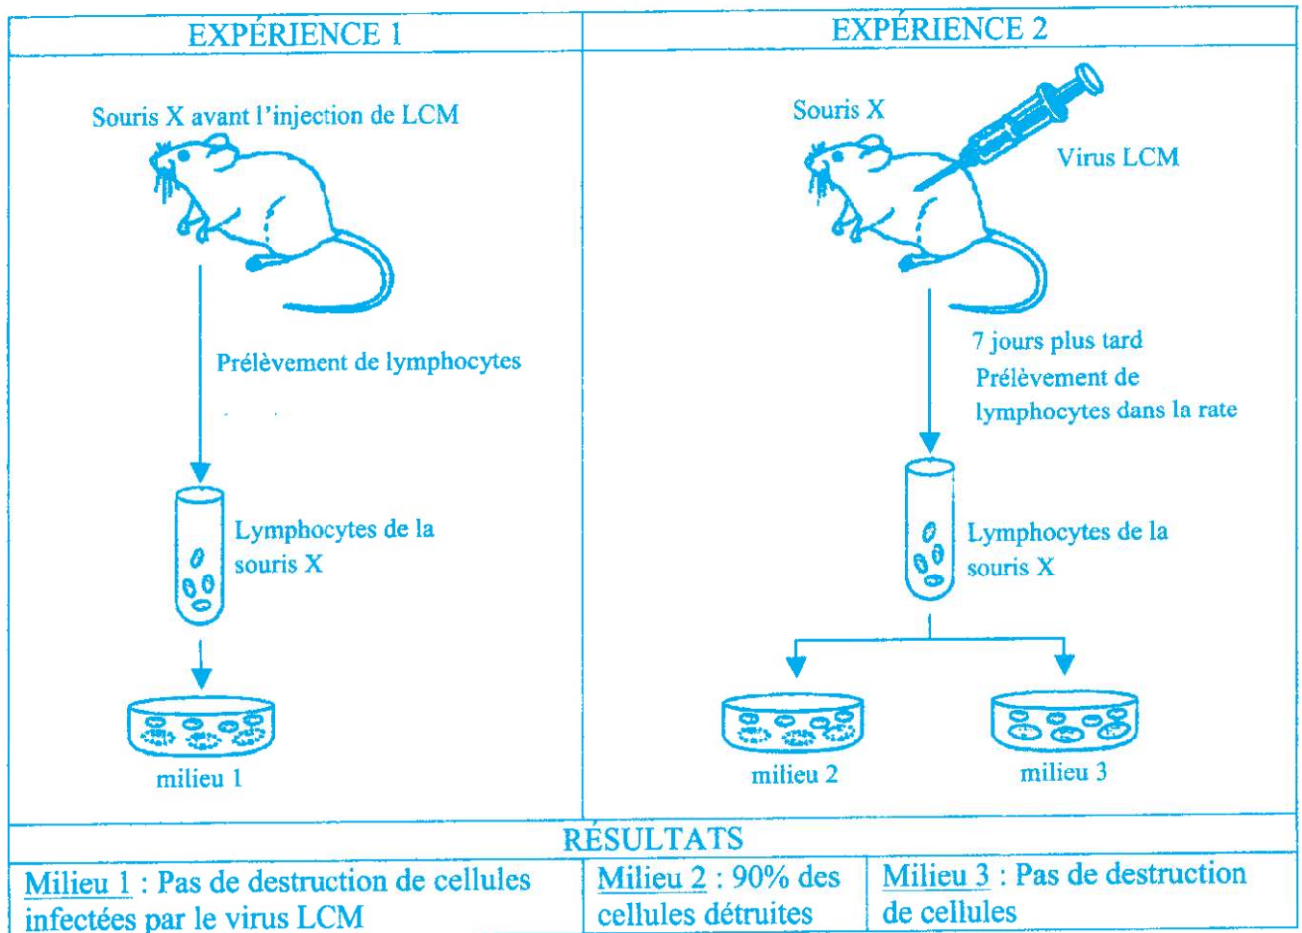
| EXPÉRIENCE 1 | EXPÉRIENCE 2 |
|---|---|
| Souris X avant l'injection de LCM<br>Prélèvement de lymphocytes<br>Lymphocytes de la souris X<br>milieu 1 | Souris X<br>Virus LCM<br>7 jours plus tard<br>Prélèvement de lymphocytes dans la rate<br>Lymphocytes de la souris X<br>milieu 2<br>milieu 3 |

RÉSULTATS

| Milieu 1 : Pas de destruction de cellules infectées par le virus LCM | Milieu 2 : 90% des cellules détruites | Milieu 3 : Pas de destruction de cellules |
|---|---|---|